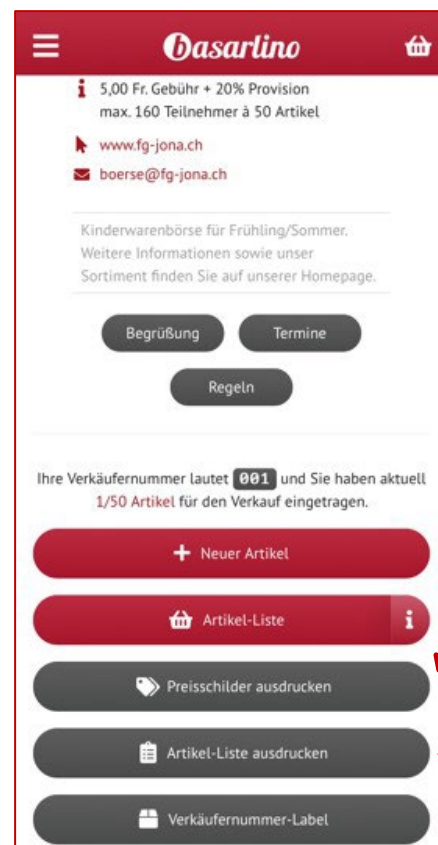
Basarlino

5,00 Fr. Gebühr + 20% Provision
max. 160 Teilnehmer à 50 Artikel

www.fg-jona.ch

boerse@fg-jona.ch

Kinderwarenbörse für Frühling/Sommer. Weitere Informationen sowie unser Sortiment finden Sie auf unserer Homepage.

Begrüßung

Termine

Regeln

Ihre Verkäufernummer lautet 001 und Sie haben aktuell 1/50 Artikel für den Verkauf eingetragen.

+ Neuer Artikel

Artikel-Liste

i

Preisschilder ausdrucken

Artikel-Liste ausdrucken

Verkäufernummer-Label